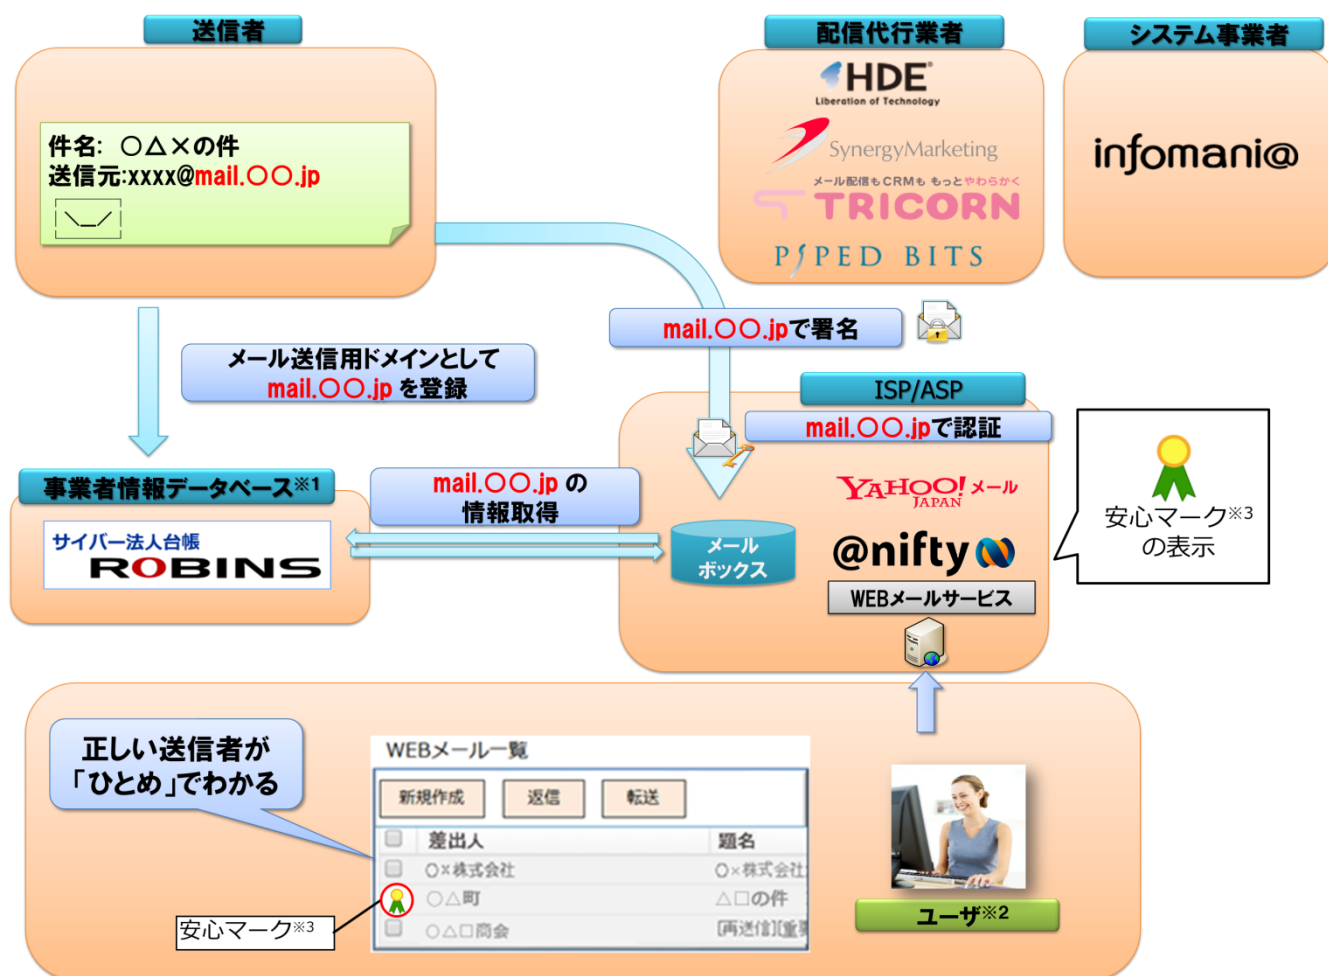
送信者

件名: ○△×の件
送信元:xxxx@mail.○○.jp

配信代行業者

HDE
Liberation of Technology

SynergyMarketing

メール配信もCRMも もっとやわらかく
TRICORN

PIPED BITS

システム事業者

infomani@

mail.○○.jpで署名

メール送信用ドメインとして
mail.○○.jp を登録

ISP/ASP

mail.○○.jpで認証

事業者情報データベース※1

mail.○○.jp の
情報取得

サイバー法人台帳
ROBINS

メール
ボックス

YAHOO! JAPAN メール

@nifty

WEBメールサービス

安心マーク※3
の表示

正しい送信者が
「ひとめ」でわかる

WEBメール一覧

新規作成 | 返信 | 転送

| | 差出人 | 題名 |
|---|---|---|
| | ○×株式会社 | ○×株式会社 |
| | ○△町 | △□の件 |
| | ○△□商会 | [再送信][重 |

安心マーク※3

ユーザ※2